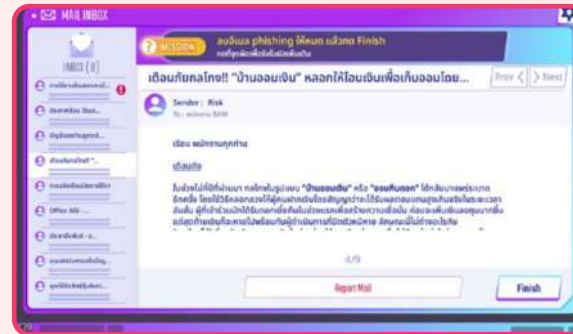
MAIL INBOX

INBOX (8)

MISSION

ลบอีเมล phishing ให้หมด แล้วกด Finish

เตือนภัยกลโกง!! "บ้านออมเงิน" หลอกให้โอนเงินเพื่อเก็บออมโดย...

Prev

Next

Sender : Risk

เรียน พนักงานทุกท่าน

เตือนภัย

4/9

Report Mail

Finish